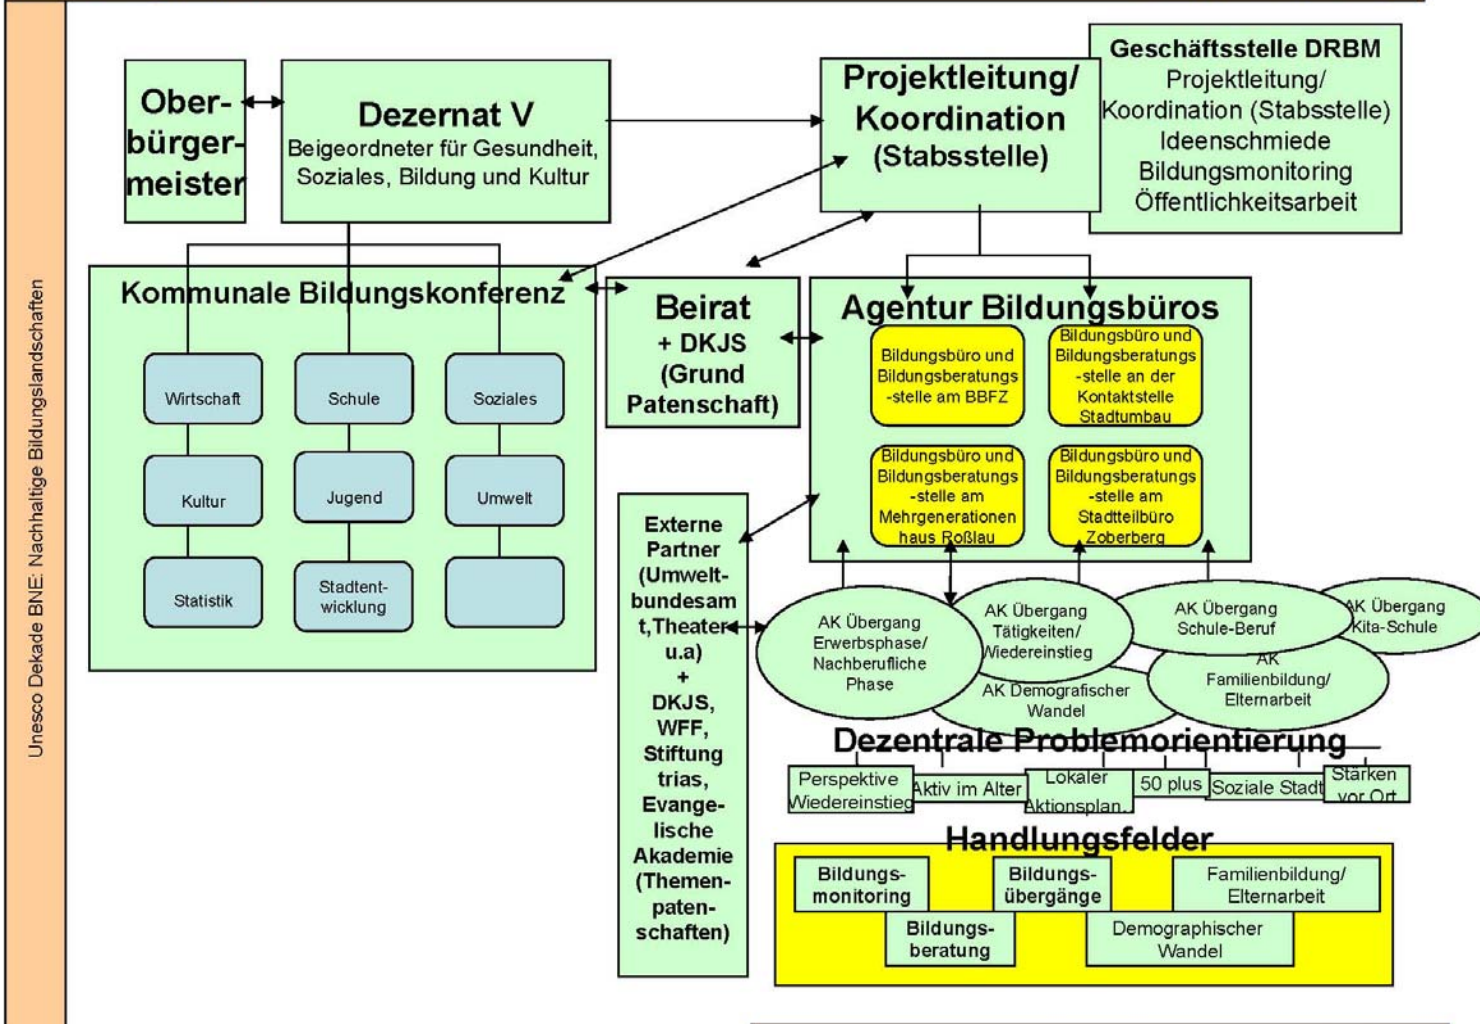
Unesco Dekade BNE: Nachhaltige Bildungslandschaften

Oberbürgermeister

Dezernat V
Beigeordneter für Gesundheit, Soziales, Bildung und Kultur

Projektleitung/ Koordination (Stabsstelle)

Geschäftsstelle DRBM
Projektleitung/ Koordination (Stabsstelle)
Ideenschmiede
Bildungsmonitoring
Öffentlichkeitsarbeit

Kommunale Bildungskonferenz

Wirtschaft
Schule
Soziales
Kultur
Jugend
Umwelt
Statistik
Stadtentwicklung

Beirat + DKJS (Grund Patenschaft)

Agentur Bildungsbüros

Bildungsbüro und Bildungsberatungs-stelle am BBFZ

Bildungsbüro und Bildungsberatungs-stelle an der Kontaktstelle Stadtumbau

Bildungsbüro und Bildungsberatungs-stelle am Mehrgenerationen haus Roßlau

Bildungsbüro und Bildungsberatungs-stelle am Stadtteilbüro Zoberberg

Externe Partner (Umweltbundesamt,Theater u.a) + DKJS, WFF, Stiftung trias, Evangelische Akademie (Themenpatenschaften)

AK Übergang Erwerbsphase/ Nachberufliche Phase

AK Übergang Tätigkeiten/ Wiedereinstieg

AK Übergang Schule-Beruf

AK Übergang Kita-Schule

AK Demografischer Wandel

AK Familienbildung/ Elternarbeit

Dezentrale Problemorientierung

Perspektive Wiedereinstieg
Aktiv im Alter
Lokaler Aktionsplan
50 plus
Soziale Stadt
Stärken vor Ort

Handlungsfelder

Bildungsmonitoring
Bildungsübergänge
Familienbildung/ Elternarbeit
Bildungsberatung
Demographischer Wandel